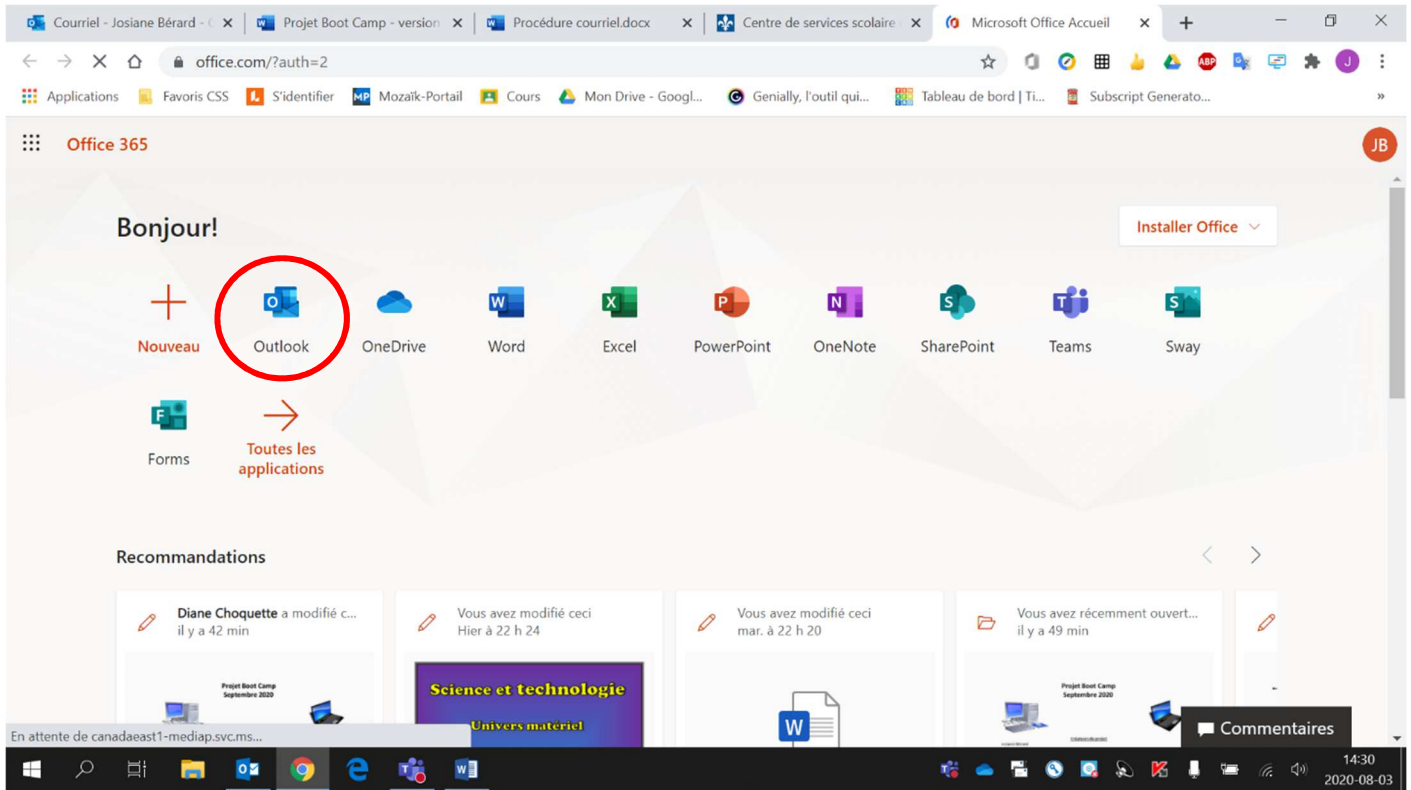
Courriel - Josiane Bérard - ( ×
Projet Boot Camp - version ×
Procédure courriel.docx ×
Centre de services scolaire ×
Microsoft Office Accueil ×
+

office.com/?auth=2

Applications
Favoris CSS
S'identifier
Mozaïk-Portail
Cours
Mon Drive - Googl...
Genially, l'outil qui...
Tableau de bord | Ti...
Subscript Generato...
»

Office 365
JB

Bonjour!

Installer Office

Nouveau
Outlook
OneDrive
Word
Excel
PowerPoint
OneNote
SharePoint
Teams
Sway
Forms
Toutes les applications

Recommandations

Diane Choquette a modifié c...
il y a 42 min
Projet Boot Camp
Septembre 2020

Vous avez modifié ceci
Hier à 22 h 24
Science et technologie
Univers matériel

Vous avez modifié ceci
mar. à 22 h 20

Vous avez récemment ouvert...
il y a 49 min
Projet Boot Camp
Septembre 2020

En attente de canadaeast1-mediap.svc.ms...

Commentaires

14:30
2020-08-03